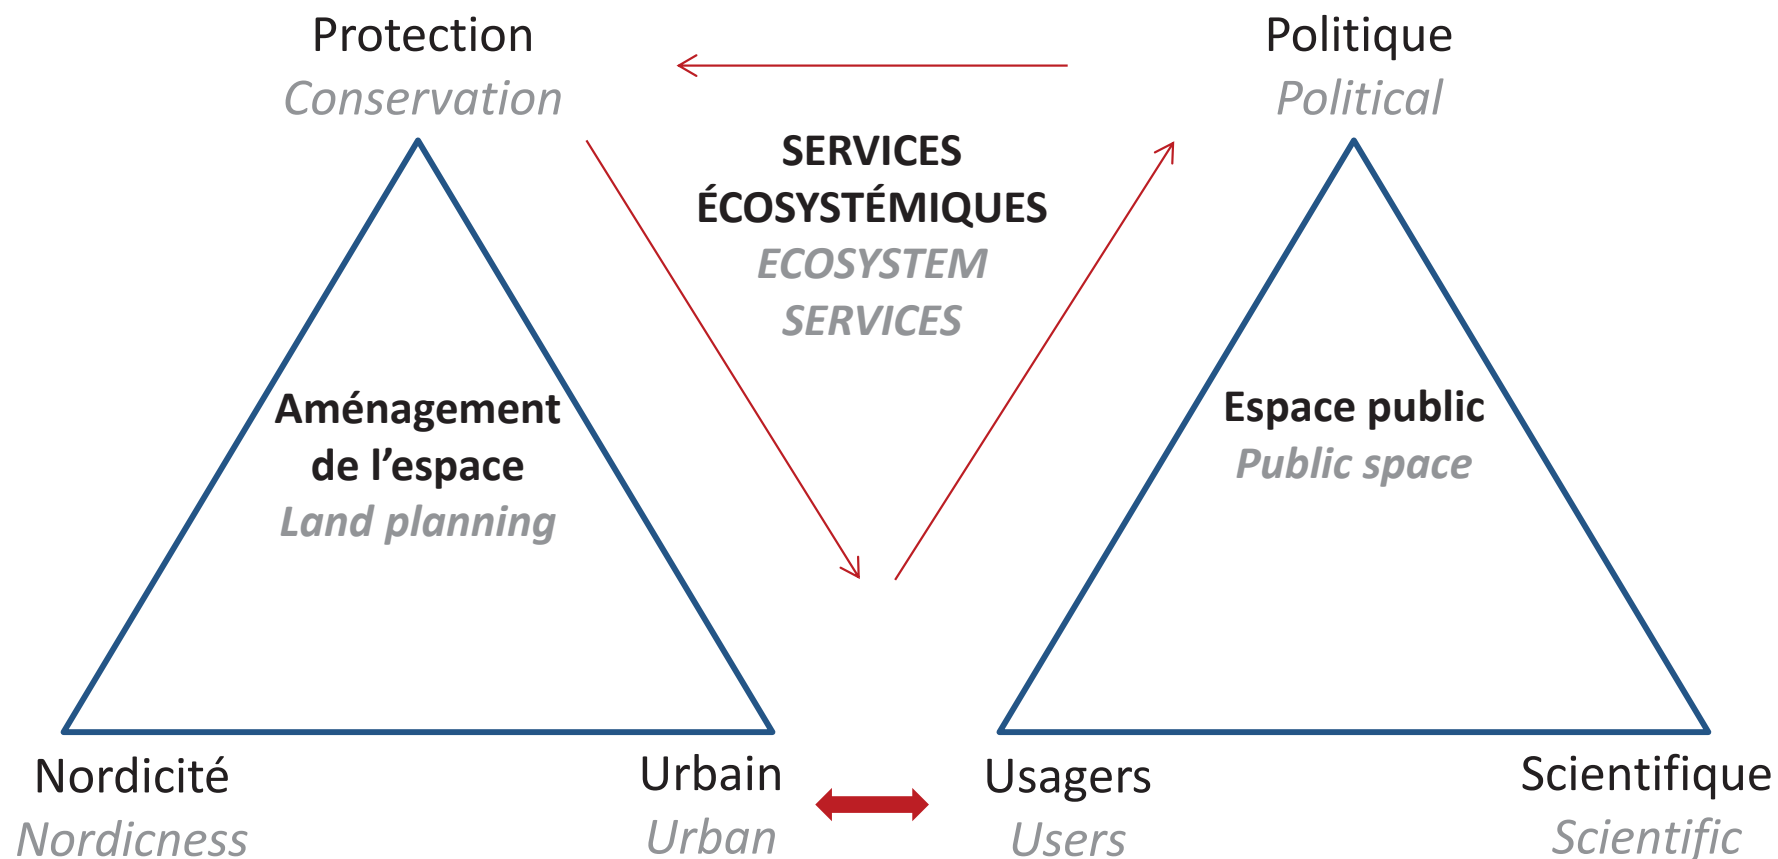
Protection
Conservation

Politique
Political

SERVICES
ÉCOSYSTÉMIQUES
ECOSYSTEM
SERVICES

Aménagement
de l'espace
Land planning

Espace public
Public space

Nordicité
Nordicness

Urbain
Urban

Usagers
Users

Scientifique
Scientific